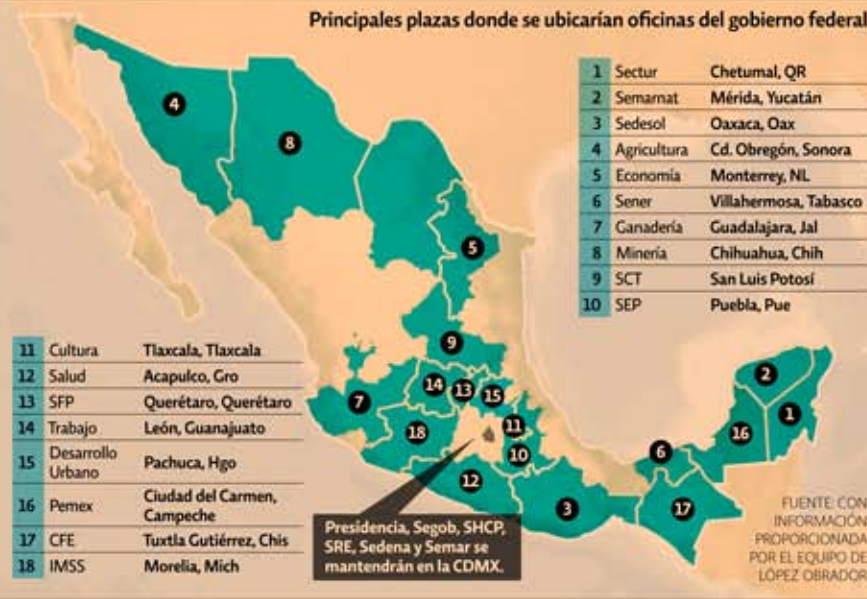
Principales plazas donde se ubicarían oficinas del gobierno federal

| | | |
|---|---|---|
| 1 | Sectur | Chetumal, QR |
| 2 | Semarnat | Mérida, Yucatán |
| 3 | Sedesol | Oaxaca, Oax |
| 4 | Agricultura | Cd. Obregón, Sonora |
| 5 | Economía | Monterrey, NL |
| 6 | Sener | Villahermosa, Tabasco |
| 7 | Ganadería | Guadalajara, Jal |
| 8 | Minería | Chihuahua, Chih |
| 9 | SCT | San Luis Potosí |
| 10 | SEP | Puebla, Pue |

| | | |
|---|---|---|
| 11 | Cultura | Tlaxcala, Tlaxcala |
| 12 | Salud | Acapulco, Gro |
| 13 | SFP | Querétaro, Querétaro |
| 14 | Trabajo | León, Guanajuato |
| 15 | Desarrollo Urbano | Pachuca, Hgo |
| 16 | Pemex | Ciudad del Carmen, Campeche |
| 17 | CFE | Tuxtla Gutiérrez, Chis |
| 18 | IMSS | Morelia, Mich |

4 8 5 9 14 13 15 7 18 11 10 12 3 6 2 1 16 17

Presidencia, Segob, SHCP, SRE, Sedena y Semar se mantendrán en la CDMX.

FUENTE: CON INFORMACIÓN PROPORCIONADA POR EL EQUIPO DE LÓPEZ OBRADOR